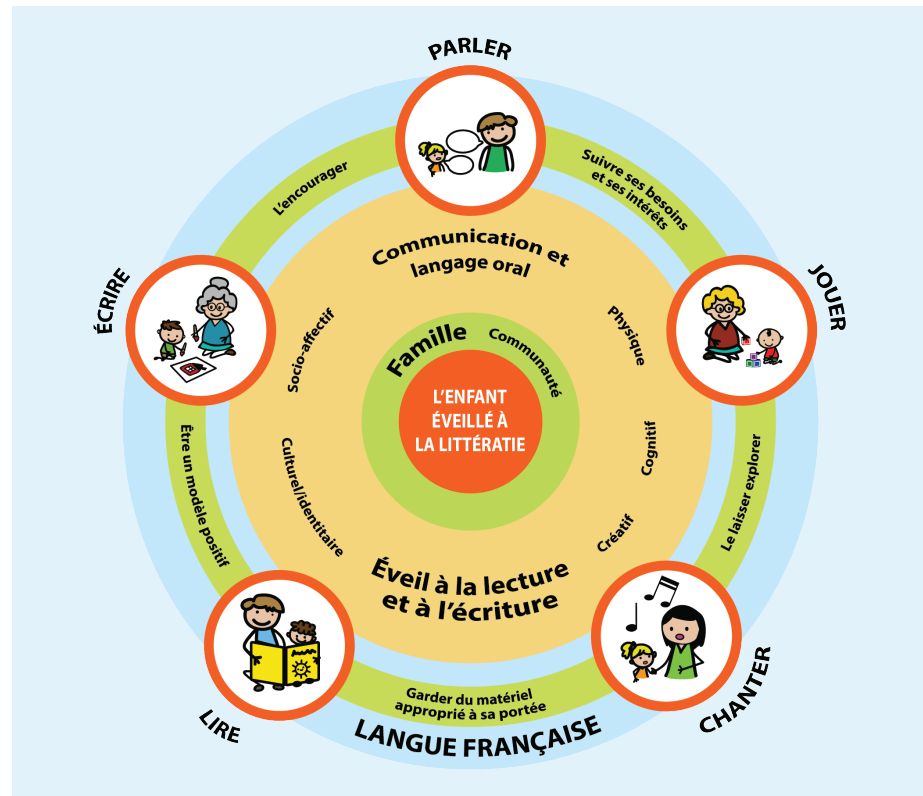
PARLER

JOUER

CHANTER

LIRE

ÉCRIRE

L'encourager

Suivre ses besoins et ses intérêts

Le laisser explorer

Garder du matériel approprié à sa portée

Être un modèle positif

LANGUE FRANÇAISE

Communication et langage oral

Physique

Cognitif

Créatif

Éveil à la lecture et à l'écriture

Culturel/identitaire

Socio-affectif

Famille

Communauté

L'ENFANT ÉVEILLÉ À LA LITTÉRATIE